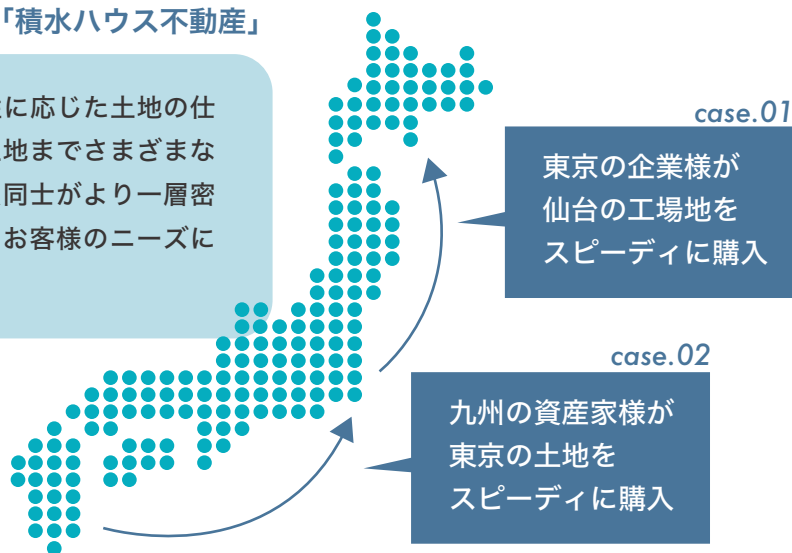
「積水ハウス不動産」

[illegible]に応じた土地の仕
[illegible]地までさまざまな
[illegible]同士がより一層密
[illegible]お客様のニーズに

case.01

東京の企業様が
仙台の工場地を
スピーディに購入

case.02

九州の資産家様が
東京の土地を
スピーディに購入